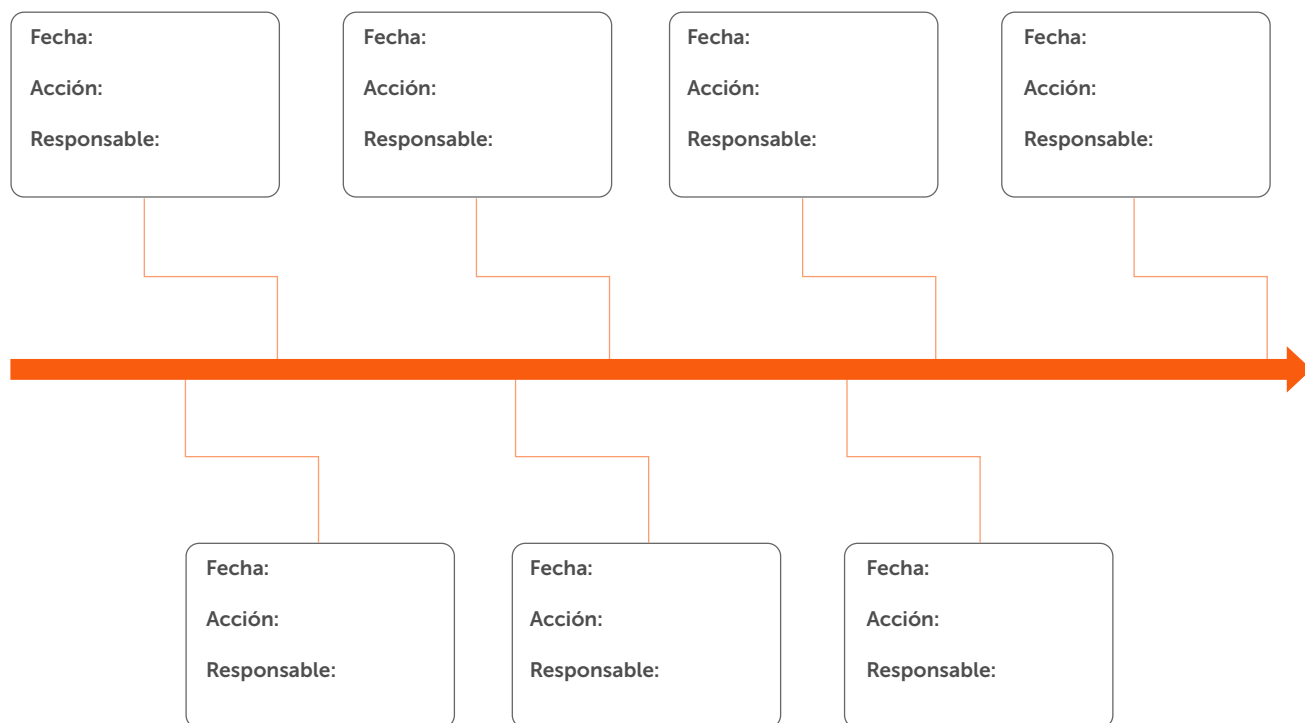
Fecha:
Acción:
Responsable:

Fecha:
Acción:
Responsable:

Fecha:
Acción:
Responsable:

Fecha:
Acción:
Responsable:

Fecha:
Acción:
Responsable:

Fecha:
Acción:
Responsable:

Fecha:
Acción:
Responsable: